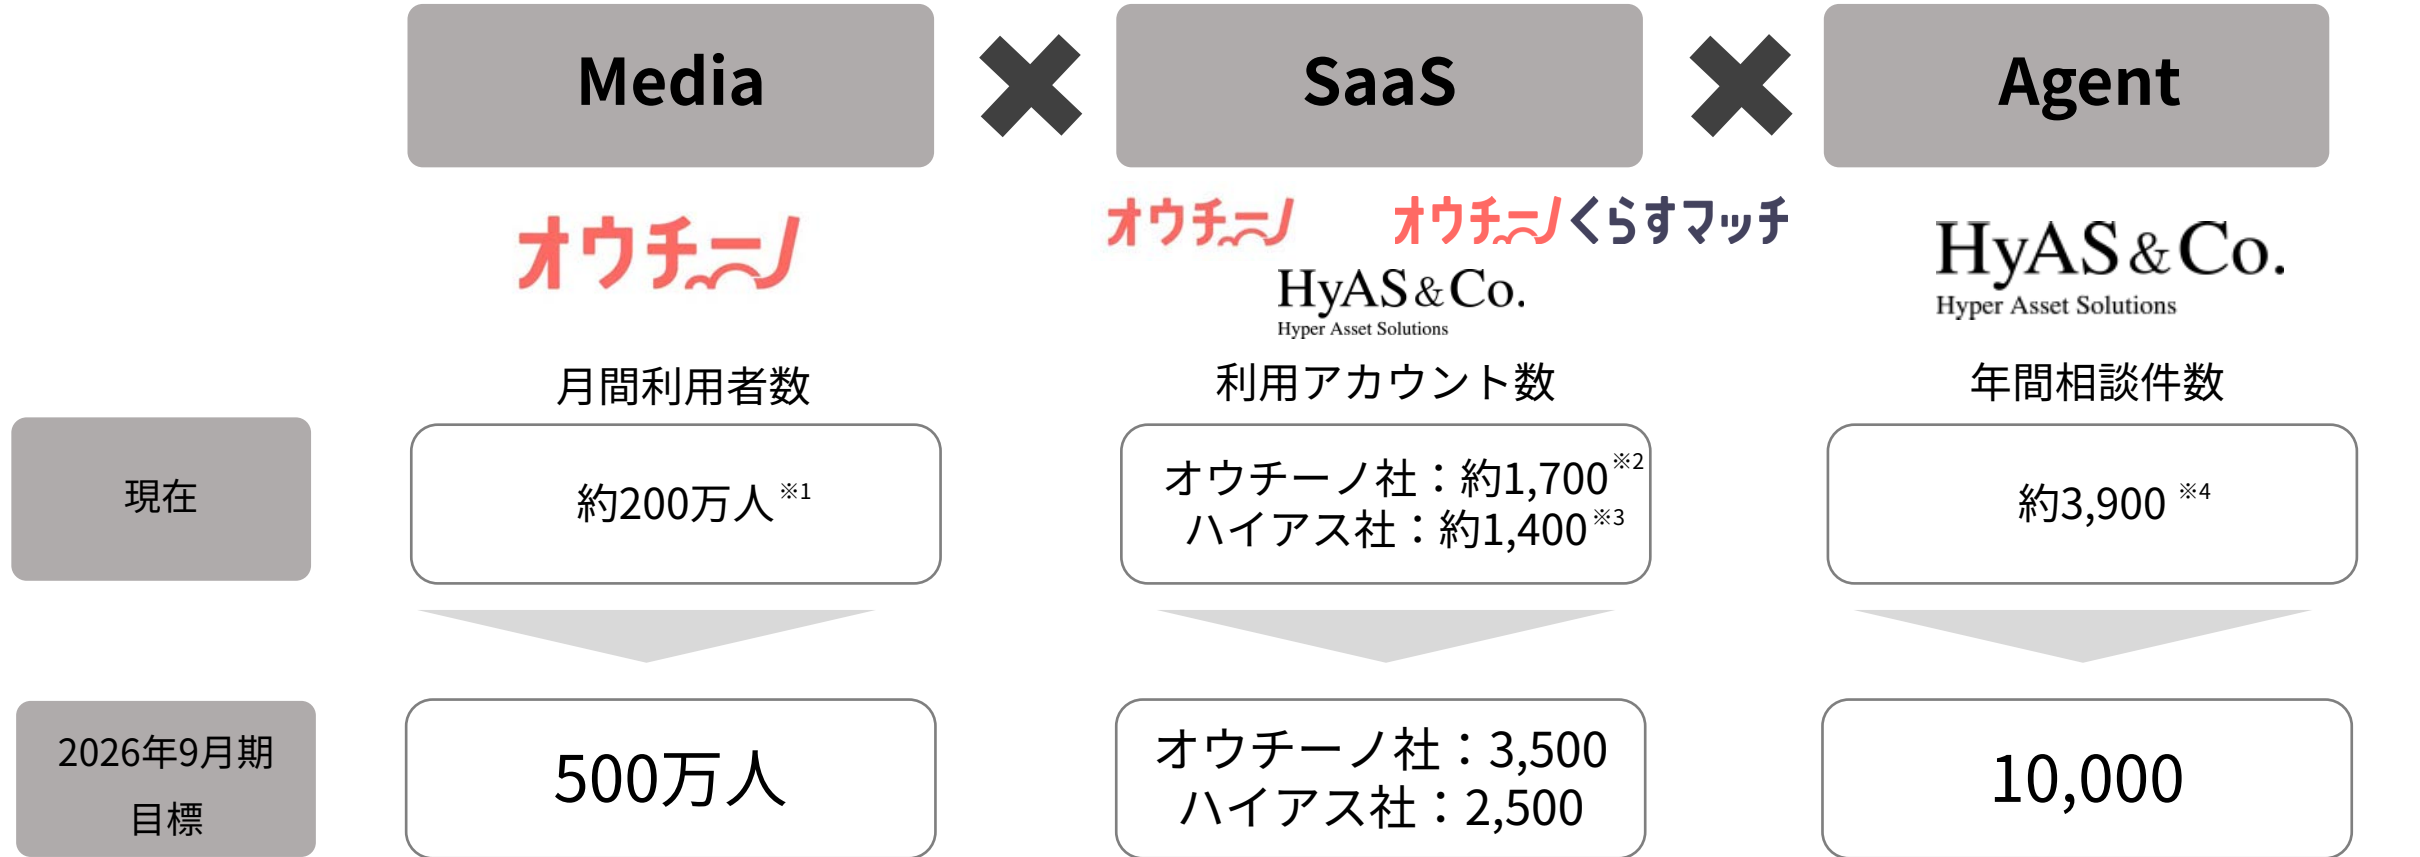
Media

SaaS

Agent

オウチーノ

オウチーノ　オウチーノくらすマッチ
HyAS&Co.
Hyper Asset Solutions

HyAS&Co.
Hyper Asset Solutions

月間利用者数

利用アカウント数

年間相談件数

現在

約200万人 ※1

オウチーノ社：約1,700 ※2
ハイアス社：約1,400 ※3

約3,900 ※4

2026年9月期
目標

500万人

オウチーノ社：3,500
ハイアス社：2,500

10,000